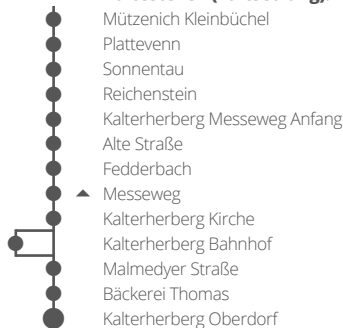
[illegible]
Mützenich Kleinbüchel
Plattevenn
Sonnentau
Reichenstein
Kalterherberg Messeweg Anfang
Alte Straße
Fedderbach
Messeweg
Kalterherberg Kirche
Kalterherberg Bahnhof
Malmedyer Straße
Bäckerei Thomas
Kalterherberg Oberdorf